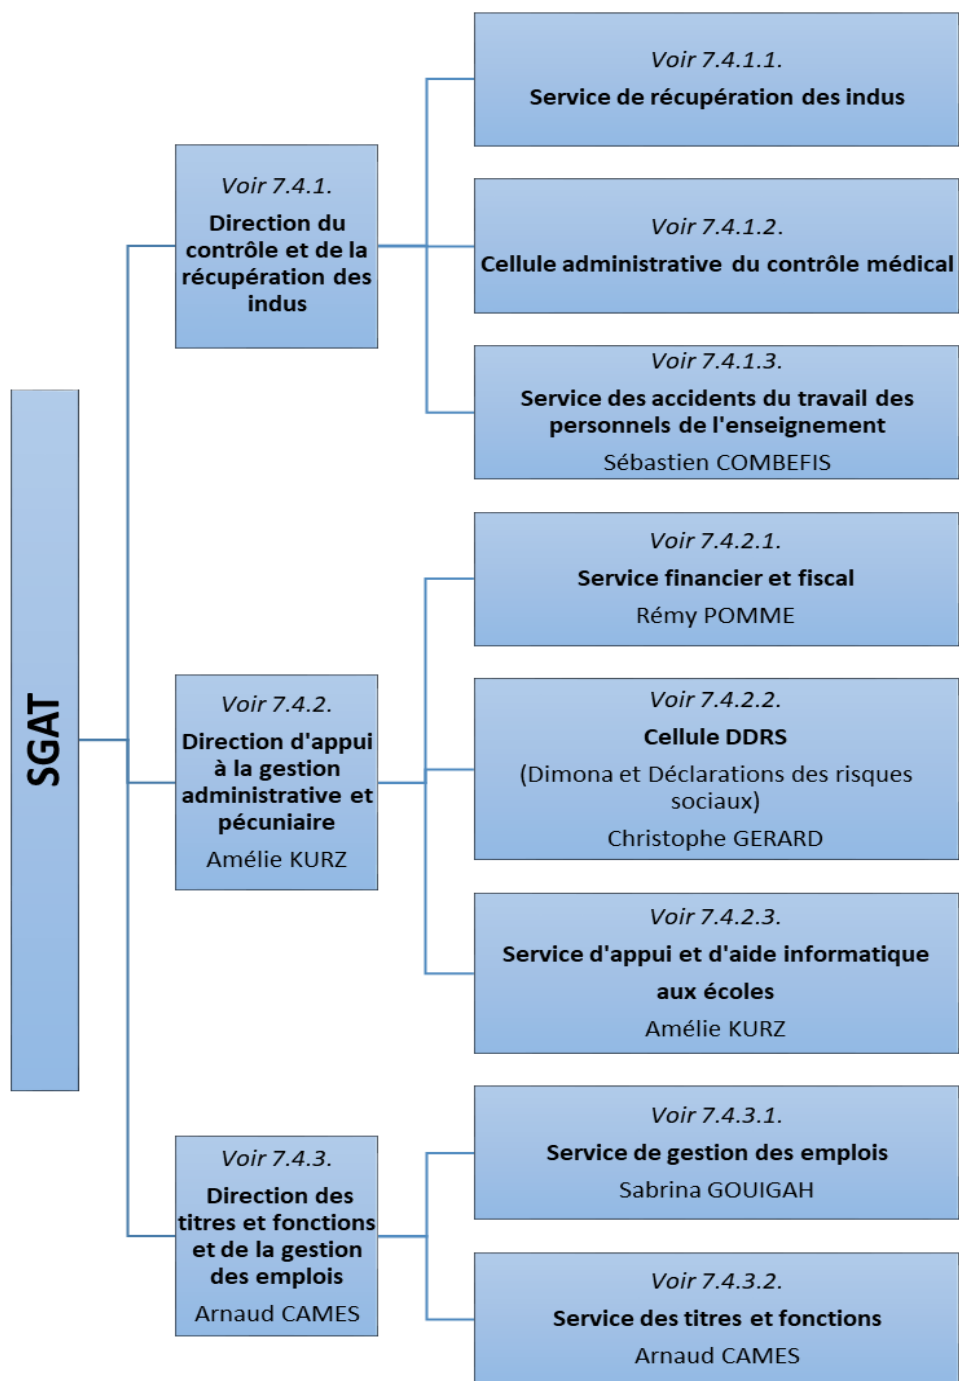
SGAT

Voir 7.4.1.
Direction du contrôle et de la récupération des indus

Voir 7.4.1.1.
Service de récupération des indus

Voir 7.4.1.2.
Cellule administrative du contrôle médical

Voir 7.4.1.3.
Service des accidents du travail des personnels de l'enseignement
Sébastien COMBEFIS

Voir 7.4.2.
Direction d'appui à la gestion administrative et pécuniaire
Amélie KURZ

Voir 7.4.2.1.
Service financier et fiscal
Rémy POMME

Voir 7.4.2.2.
Cellule DDRS
(Dimona et Déclarations des risques sociaux)
Christophe GERARD

Voir 7.4.2.3.
Service d'appui et d'aide informatique aux écoles
Amélie KURZ

Voir 7.4.3.
Direction des titres et fonctions et de la gestion des emplois
Arnaud CAMES

Voir 7.4.3.1.
Service de gestion des emplois
Sabrina GOUIGAH

Voir 7.4.3.2.
Service des titres et fonctions
Arnaud CAMES